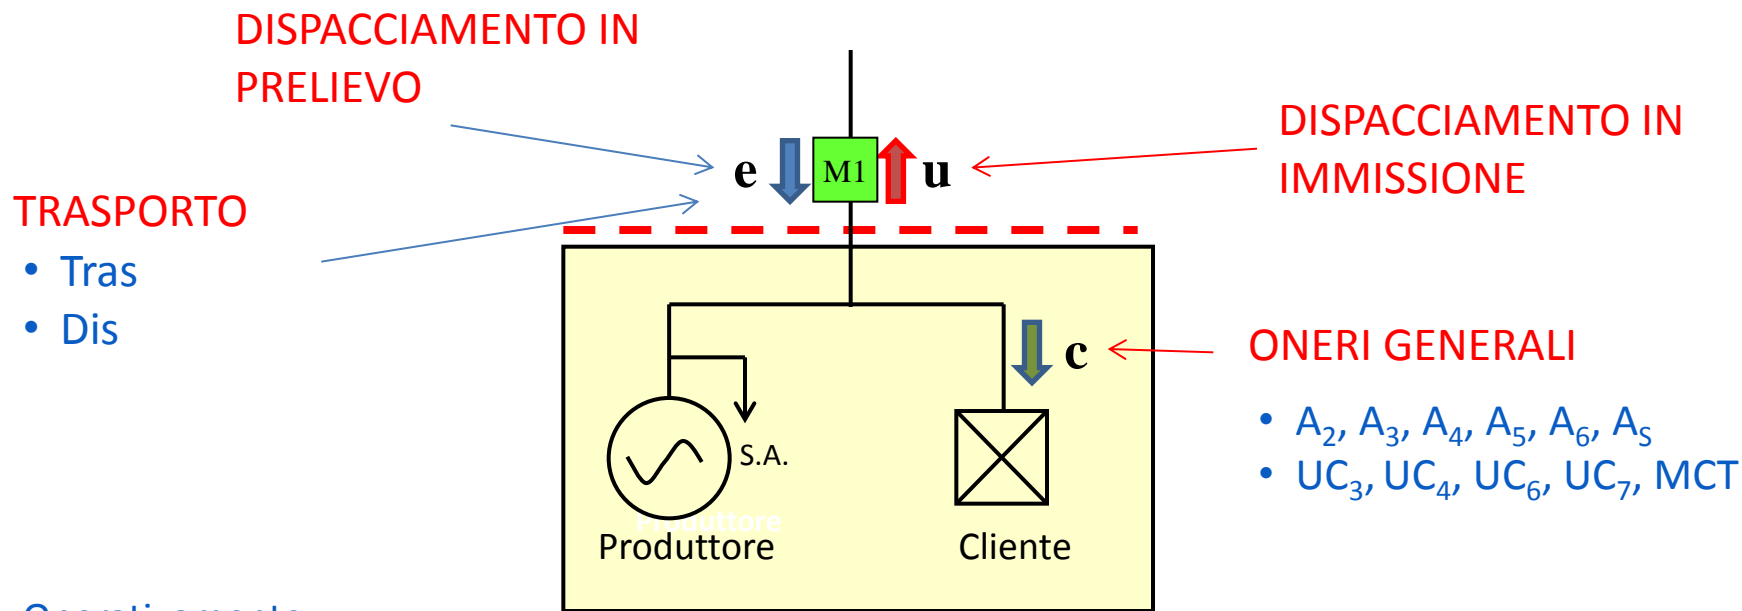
DISPACCIAMENTO IN PRELIEVO

DISPACCIAMENTO IN IMMISSIONE

TRASPORTO
• Tras
• Dis

e M1 u

c

ONERI GENERALI
• $A_2$, $A_3$, $A_4$, $A_5$, $A_6$, $A_S$
• $UC_3$, $UC_4$, $UC_6$, $UC_7$, MCT

S.A.

Produttore

Cliente

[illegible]